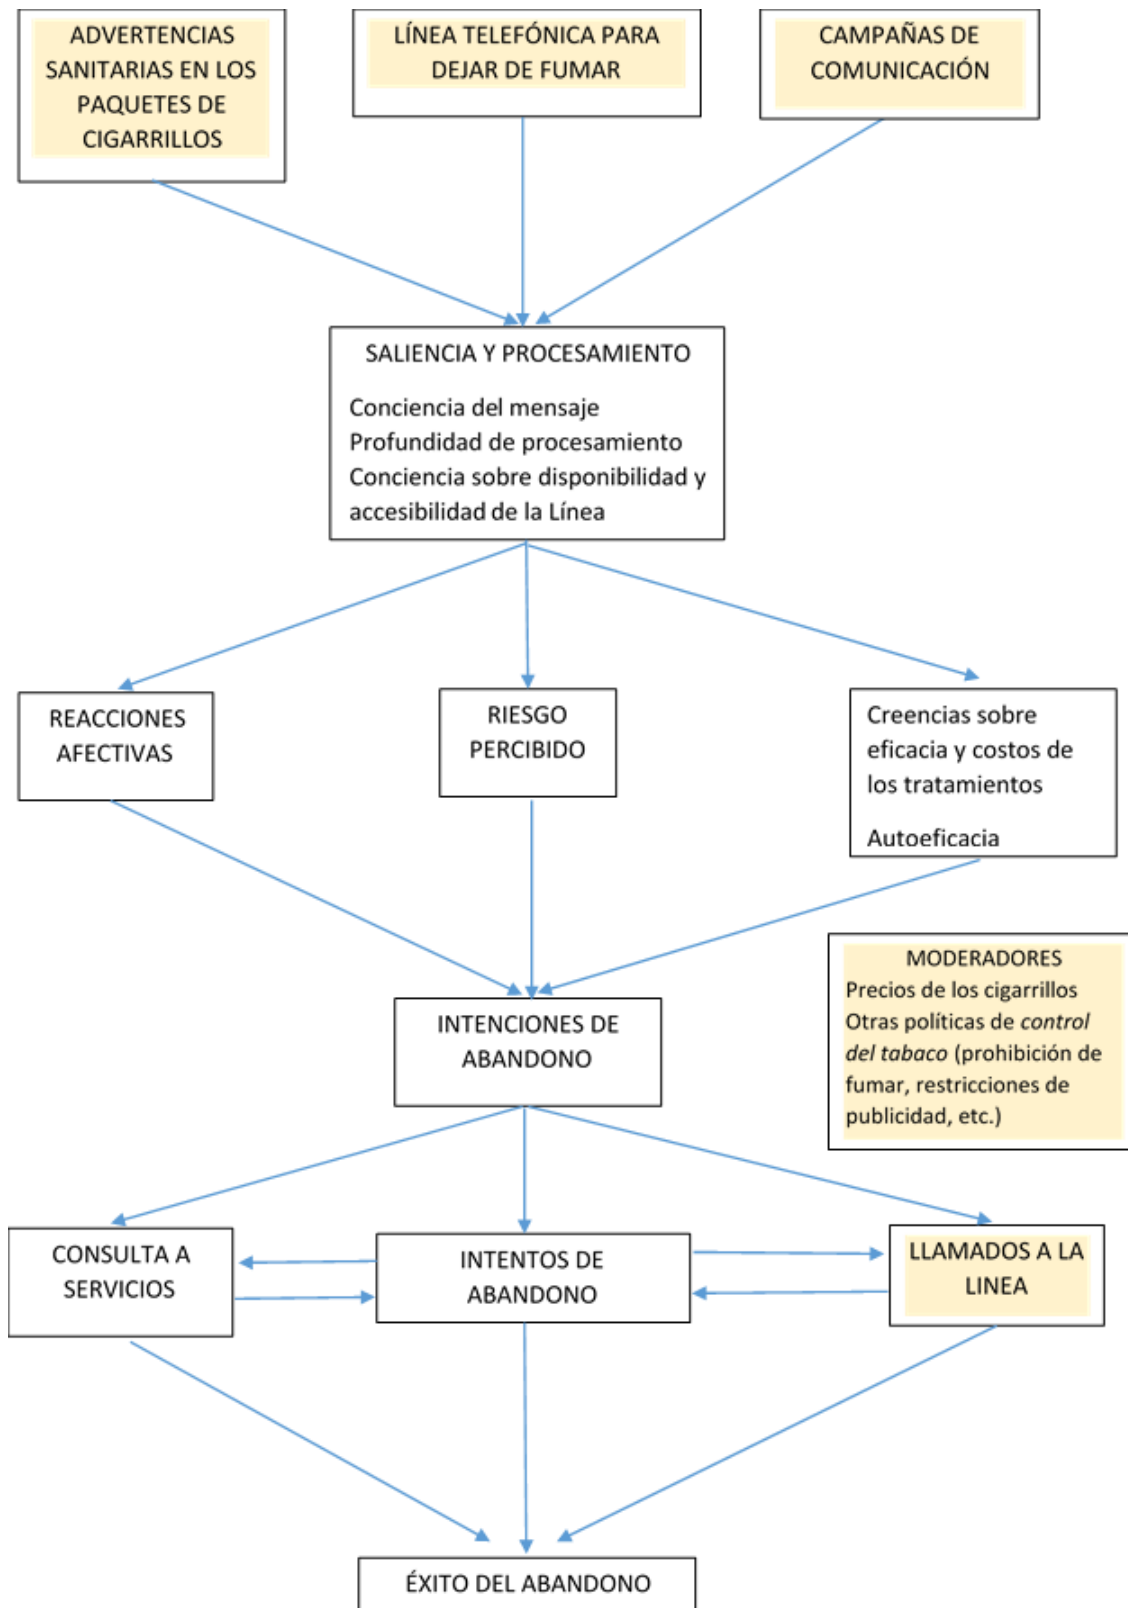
ADVERTENCIAS SANITARIAS EN LOS PAQUETES DE CIGARRILLOS

LÍNEA TELEFÓNICA PARA DEJAR DE FUMAR

CAMPAÑAS DE COMUNICACIÓN

SALIENCIA Y PROCESAMIENTO

Conciencia del mensaje
Profundidad de procesamiento
Conciencia sobre disponibilidad y accesibilidad de la Línea

REACCIONES AFECTIVAS

RIESGO PERCIBIDO

Creencias sobre eficacia y costos de los tratamientos

Autoeficacia

MODERADORES
Precios de los cigarrillos
Otras políticas de *control del tabaco* (prohibición de fumar, restricciones de publicidad, etc.)

INTENCIONES DE ABANDONO

CONSULTA A SERVICIOS

INTENTOS DE ABANDONO

LLAMADOS A LA LINEA

ÉXITO DEL ABANDONO